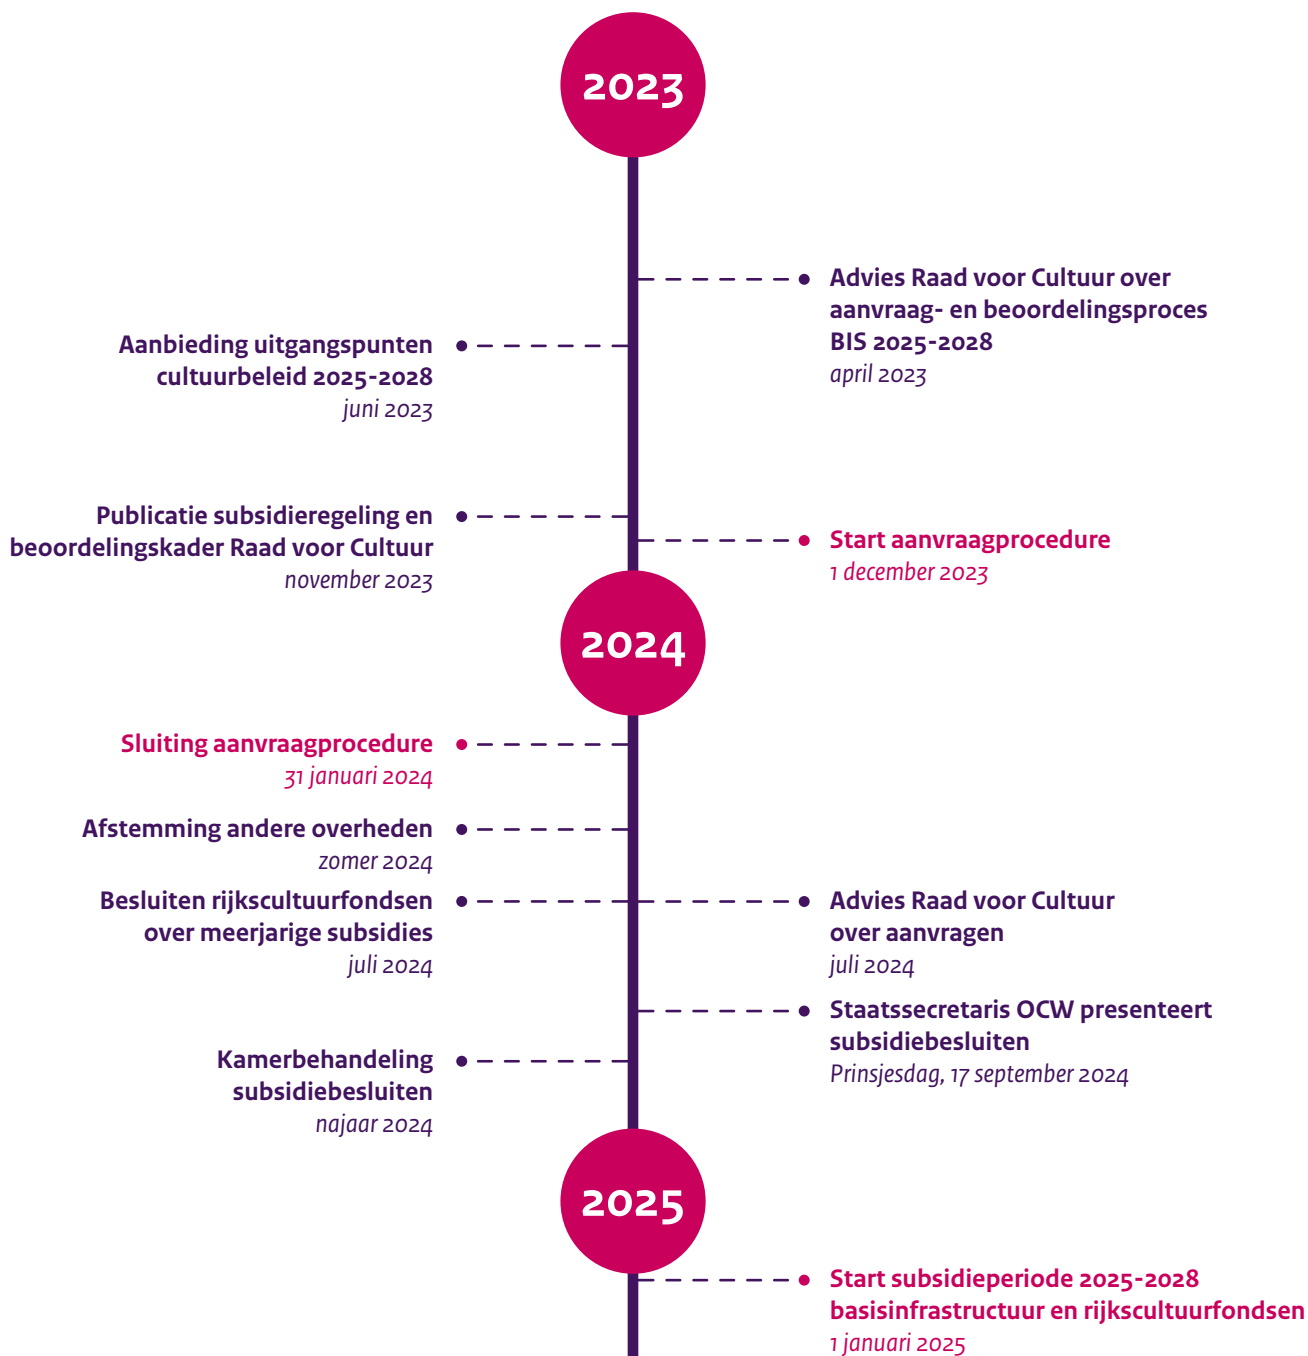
2023

Advies Raad voor Cultuur over aanvraag- en beoordelingsproces BIS 2025-2028
april 2023

Aanbieding uitgangspunten cultuurbeleid 2025-2028
juni 2023

Publicatie subsidieregeling en beoordelingskader Raad voor Cultuur
november 2023

Start aanvraagprocedure
1 december 2023

2024

Sluiting aanvraagprocedure
31 januari 2024

Afstemming andere overheden
zomer 2024

Besluiten rijkscultuurfondsen over meerjarige subsidies
juli 2024

Advies Raad voor Cultuur over aanvragen
juli 2024

Staatssecretaris OCW presenteert subsidiebesluiten
Prinsjesdag, 17 september 2024

Kamerbehandeling subsidiebesluiten
najaar 2024

2025

Start subsidieperiode 2025-2028 basisinfrastructuur en rijkscultuurfondsen
1 januari 2025